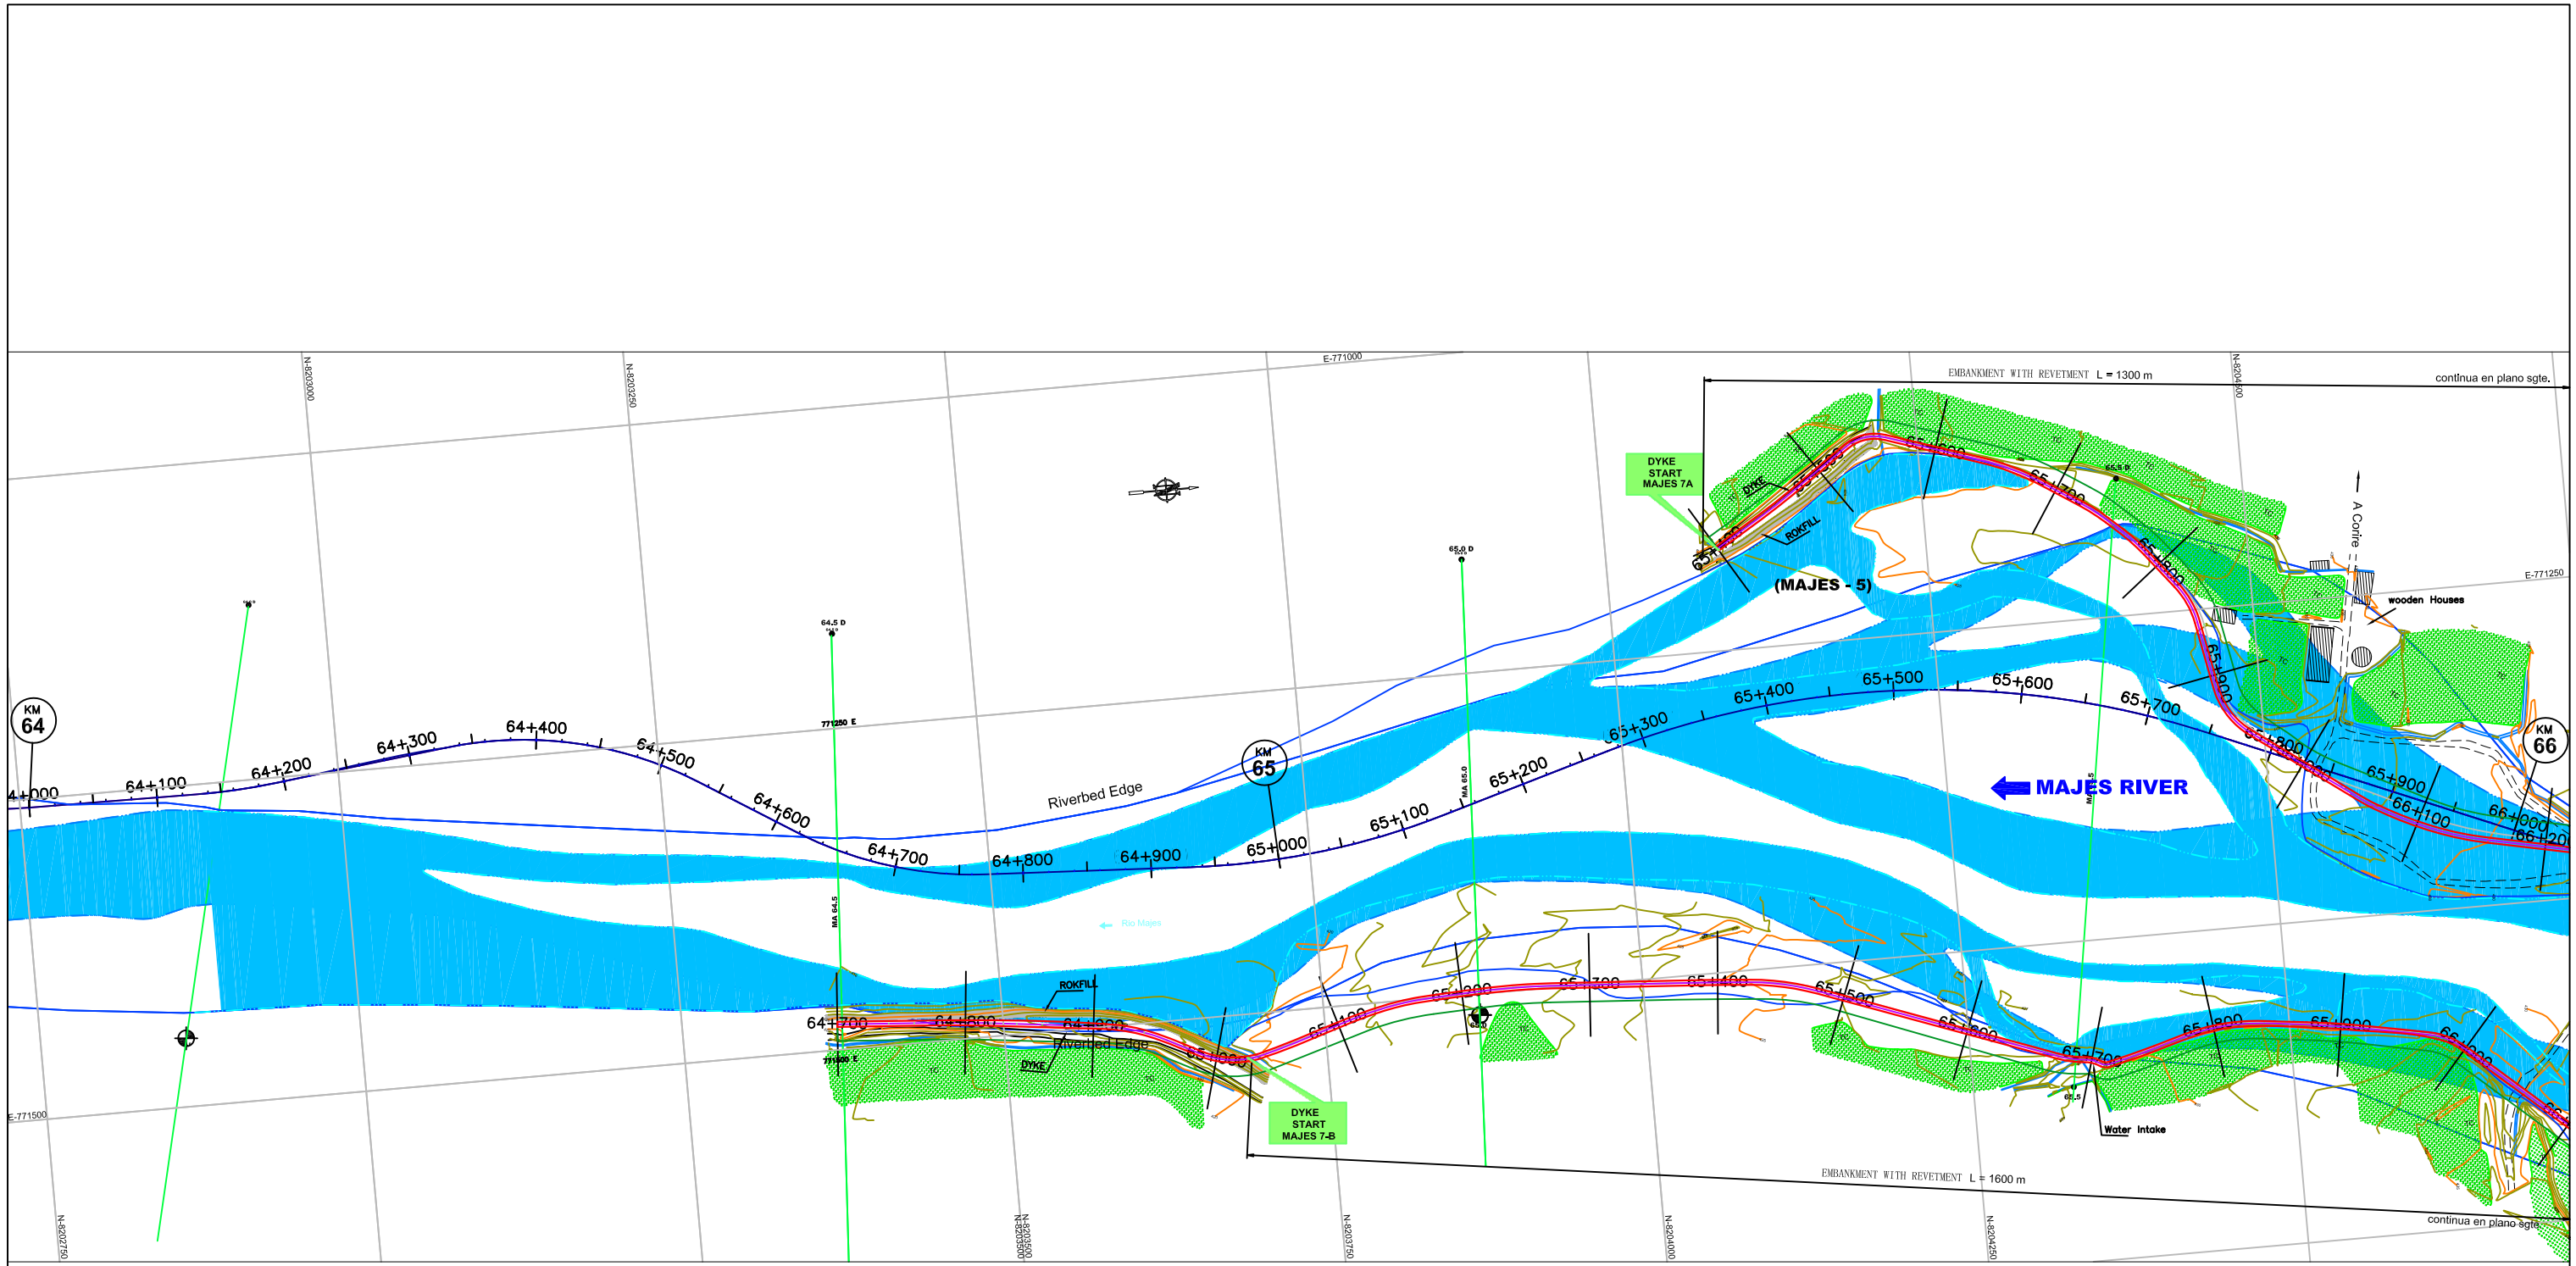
E-771000
N-8203000
N-8203250
N-8204500
EMBANKMENT WITH REVETMENT L = 1300 m
continua en plano sgte.
DYKE START MAJES 7A
DYKE
ROKFILL
65+600
65+700
65+800
65+900
A Corire
E-771250
wooden Houses
(MAJES - 5)
65.0 D
64.5 D
771250 E
KM 64
4+000
64+100
64+200
64+300
64+400
64+500
64+600
64+700
64+800
64+900
KM 65
65+000
65+100
65+200
65+300
65+400
65+500
65+600
65+700
65+800
65+900
66+000
66+100
KM 66
Riverbed Edge
MAJES RIVER
MA 65.0
MA 64.5
Rio Majes
ROKFILL
64+700
64+800
64+900
Riverbed Edge
DYKE
65+000
65+100
65+200
65+300
65+400
65+500
65+600
65+700
65+800
65+900
66+000
771500 E
E-771500
DYKE START MAJES 7-B
Water Intake
EMBANKMENT WITH REVETMENT L = 1600 m
continua en plano sgte.
N-8202750
N-8203500
N-8203750
N-8204000
N-8204250